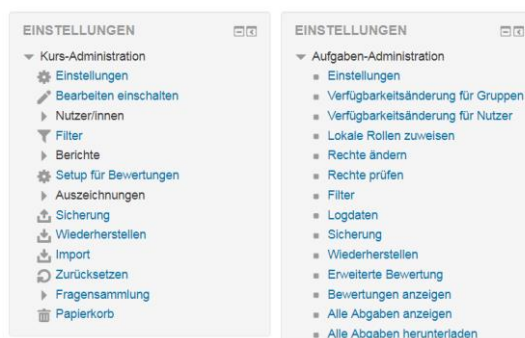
EINSTELLUNGEN

Kurs-Administration
Einstellungen
Bearbeiten einschalten
Nutzer/innen
Filter
Berichte
Setup für Bewertungen
Auszeichnungen
Sicherung
Wiederherstellen
Import
Zurücksetzen
Fragensammlung
Papierkorb

EINSTELLUNGEN

Aufgaben-Administration
Einstellungen
Verfügbarkeitsänderung für Gruppen
Verfügbarkeitsänderung für Nutzer
Lokale Rollen zuweisen
Rechte ändern
Rechte prüfen
Filter
Logdaten
Sicherung
Wiederherstellen
Erweiterte Bewertung
Bewertungen anzeigen
Alle Abgaben anzeigen
Alle Abgaben herunterladen